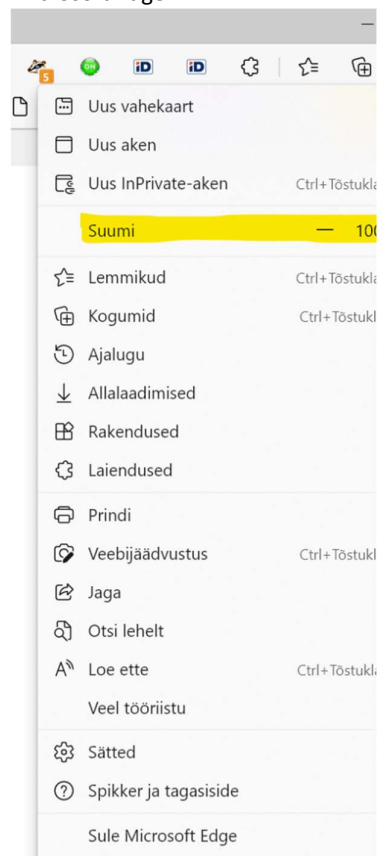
5

ON

iD

iD

Uus vahekaart

Uus aken

Uus InPrivate-aken Ctrl+Tõstukl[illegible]

Suumi — 10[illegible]

Lemmikud Ctrl+Tõstukl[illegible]

Kogumid Ctrl+Tõstuk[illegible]

Ajalugu

Allalaadimised

Rakendused

Laiendused

Prindi

Veebijäädvustus Ctrl+Tõstuk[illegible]

Jaga

Otsi lehelt

Loe ette Ctrl+Tõstukl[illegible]

Veel tööriistu

Sätted

Spikker ja tagasiside

Sule Microsoft Edge